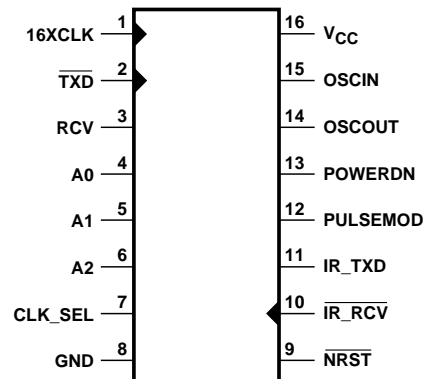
| Pin | Name | Pin | Name |
|---|---|---|---|
| 1 | 16XCLK | 16 | $V_{CC}$ |
| 2 | $\overline{TXD}$ | 15 | OSCIN |
| 3 | RCV | 14 | OSCOUT |
| 4 | A0 | 13 | POWERDN |
| 5 | A1 | 12 | PULSEMOD |
| 6 | A2 | 11 | IR_TXD |
| 7 | CLK_SEL | 10 | $\overline{IR\_RCV}$ |
| 8 | GND | 9 | $\overline{NRST}$ |